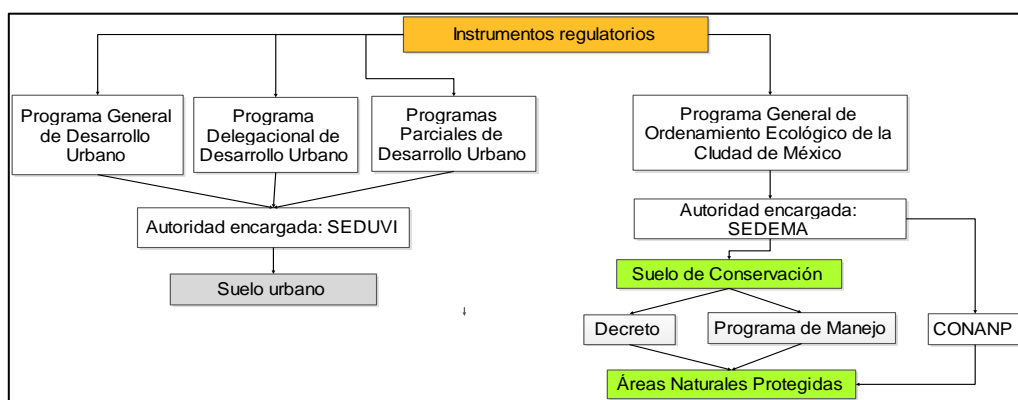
Instrumentos regulatorios

Programa General de Desarrollo Urbano

Programa Delegacional de Desarrollo Urbano

Programas Parciales de Desarrollo Urbano

Autoridad encargada: SEDUVI

Suelo urbano

Programa General de Ordenamiento Ecológico de la Ciudad de México

Autoridad encargada: SEDEMA

Suelo de Conservación

Decreto

Programa de Manejo

CONANP

Áreas Naturales Protegidas